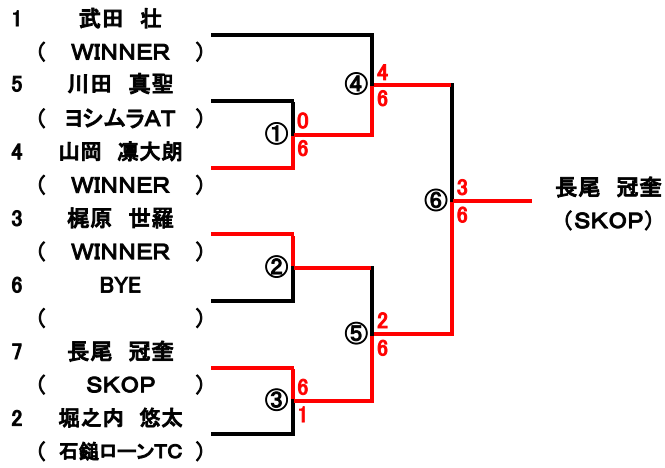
1　武田　壮
（　WINNER　）
5　川田　真聖
（　ヨシムラAT　）
4　山岡　凜大朗
（　WINNER　）
3　梶原　世羅
（　WINNER　）
6　BYE
（　）
7　長尾　冠奎
（　SKOP　）
2　堀之内　悠太
（　石鎚ローンTC　）

①
0
6

②

③
6
1

④
4
6

⑤
2
6

⑥
3
6

長尾　冠奎
（SKOP）